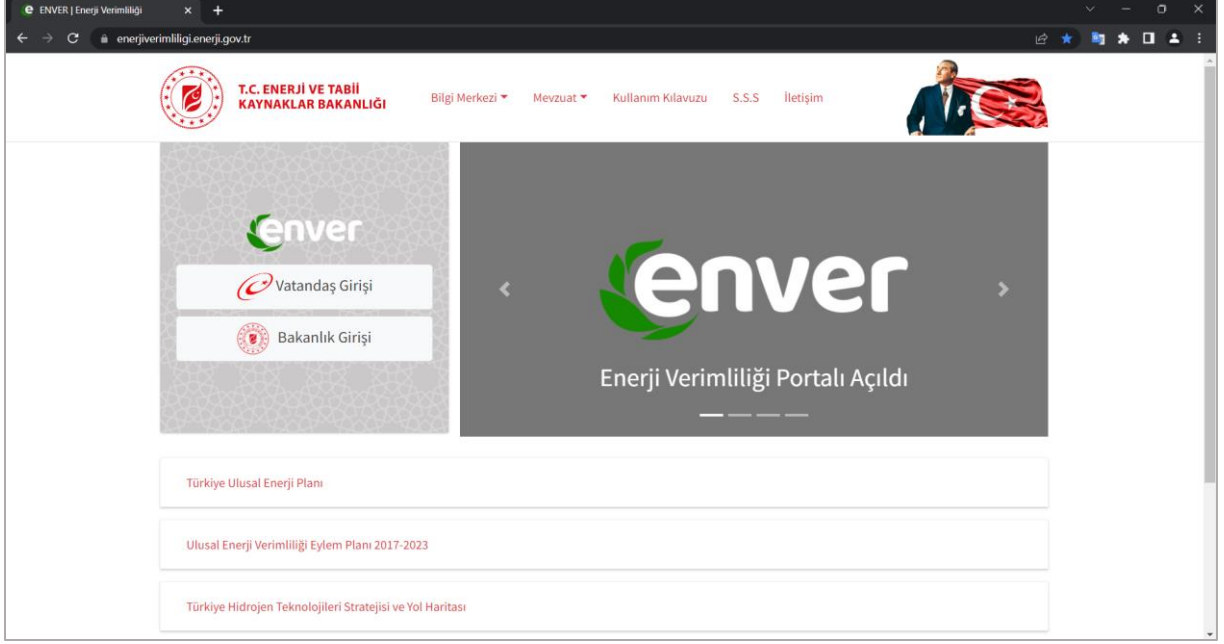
ENVER | Enerji Verimliliği

enerjiverimliligi.enerji.gov.tr

T.C. ENERJİ VE TABİİ KAYNAKLAR BAKANLIĞI

Bilgi Merkezi
Mevzuat
Kullanım Kılavuzu
S.S.S
İletişim

enver

Vatandaş Girişi

Bakanlık Girişi

enver

Enerji Verimliliği Portalı Açıldı

Türkiye Ulusal Enerji Planı

Ulusal Enerji Verimliliği Eylem Planı 2017-2023

Türkiye Hidrojen Teknolojileri Stratejisi ve Yol Haritası